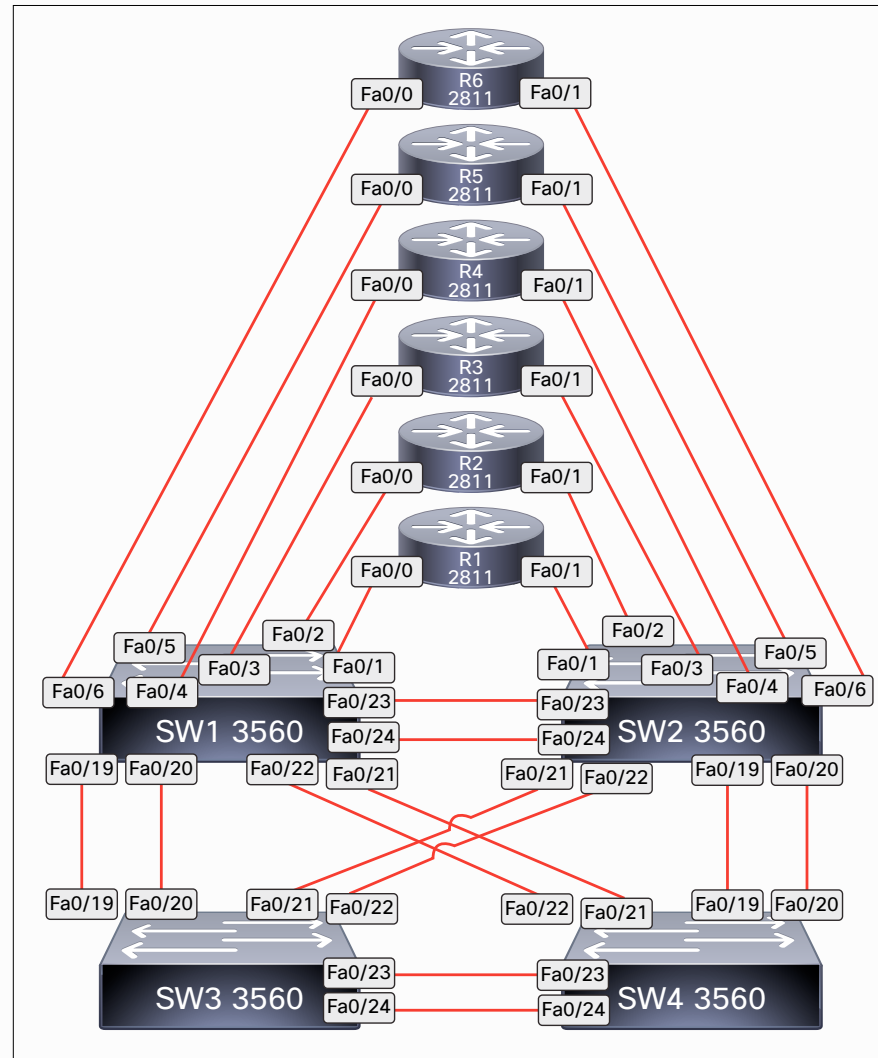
R6
2811
Fa0/0
Fa0/1

R5
2811
Fa0/0
Fa0/1

R4
2811
Fa0/0
Fa0/1

R3
2811
Fa0/0
Fa0/1

R2
2811
Fa0/0
Fa0/1

R1
2811
Fa0/0
Fa0/1

Fa0/5
Fa0/2
Fa0/3
Fa0/1
Fa0/6
Fa0/4
SW1 3560
Fa0/23
Fa0/24
Fa0/19
Fa0/20
Fa0/22
Fa0/21

Fa0/2
Fa0/1
Fa0/3
Fa0/5
Fa0/4
Fa0/6
Fa0/23
Fa0/24
SW2 3560
Fa0/21
Fa0/22
Fa0/19
Fa0/20

Fa0/19
Fa0/20
Fa0/21
Fa0/22
SW3 3560
Fa0/23
Fa0/24

Fa0/22
Fa0/21
Fa0/19
Fa0/20
Fa0/23
Fa0/24
SW4 3560